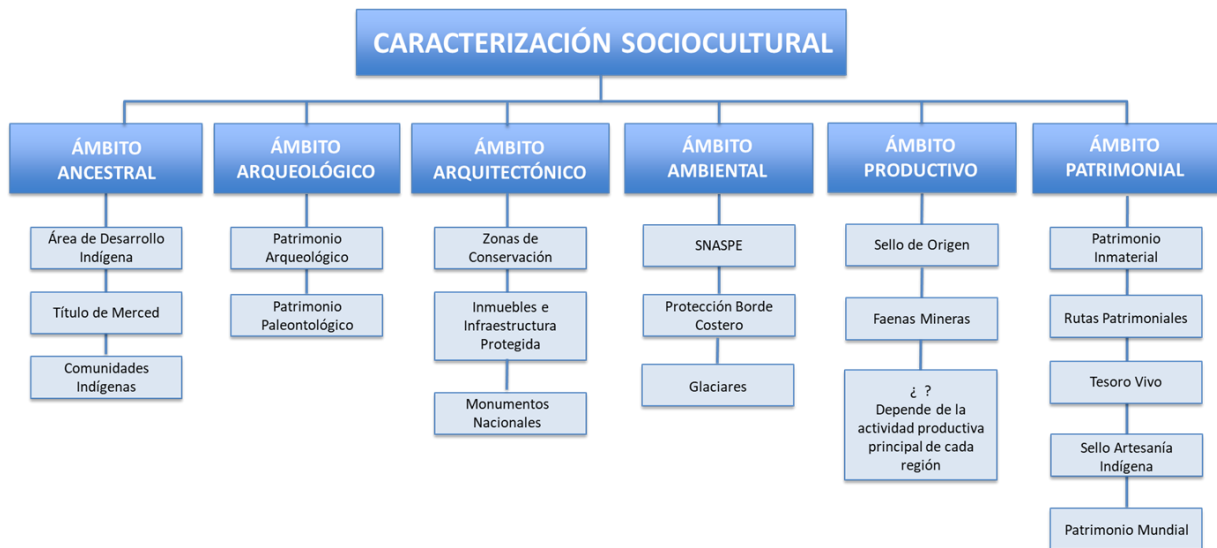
CARACTERIZACIÓN SOCIOCULTURAL

ÁMBITO ANCESTRAL

Área de Desarrollo Indígena

Título de Merced

Comunidades Indígenas

ÁMBITO ARQUEOLÓGICO

Patrimonio Arqueológico

Patrimonio Paleontológico

ÁMBITO ARQUITECTÓNICO

Zonas de Conservación

Inmuebles e Infraestructura Protegida

Monumentos Nacionales

ÁMBITO AMBIENTAL

SNASPE

Protección Borde Costero

Glaciares

ÁMBITO PRODUCTIVO

Sello de Origen

Faenas Mineras

¿ ? Depende de la actividad productiva principal de cada región

ÁMBITO PATRIMONIAL

Patrimonio Inmaterial

Rutas Patrimoniales

Tesoro Vivo

Sello Artesanía Indígena

Patrimonio Mundial